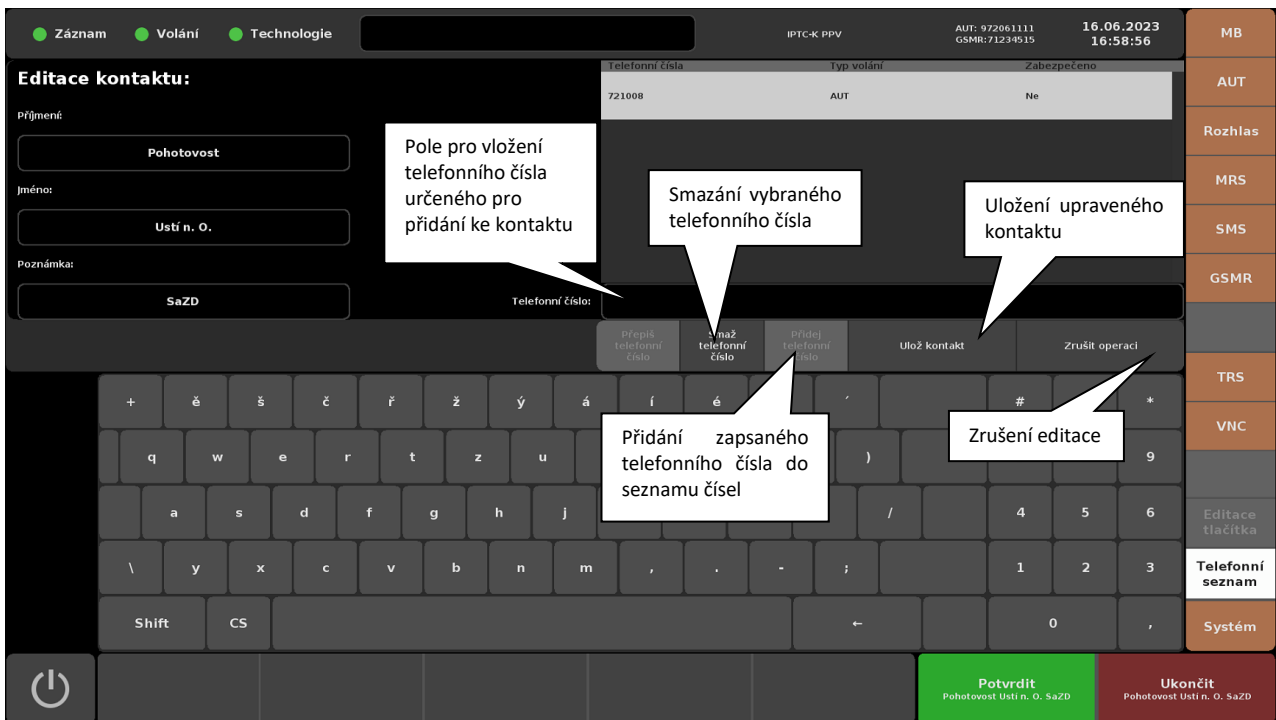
Záznam   Volání   Technologie

IPTC-K PPV

AUT: 972061111
GSMR:71234515

16.06.2023
16:58:56

MB
AUT
Rozhlas
MRS
SMS
GSMR
TRS
VNC
Editace tlačítka
Telefonní seznam
Systém

Editace kontaktu:

Příjmení:
Pohotovost

Jméno:
Ustí n. O.

Poznámka:
SaZD

Telefonní číslo:

| Telefonní čísla | Typ volání | Zabezpečeno |
|---|---|---|
| 721008 | AUT | Ne |

Pole pro vložení telefonního čísla určeného pro přidání ke kontaktu

Smazání vybraného telefonního čísla

Uložení upraveného kontaktu

Přepiš telefonní číslo
Smaž telefonní číslo
Přidej telefonní číslo
Ulož kontakt
Zrušit operaci

Přidání zapsaného telefonního čísla do seznamu čísel

Zrušení editace

+ ě š č ř ž ý á í é ´ # *
q w e r t z u ) 9
a s d f g h j / 4 5 6
\ y x c v b n m , . - ; 1 2 3
Shift CS ← 0 ,

Potvrdit
Pohotovost Ustí n. O. SaZD

Ukončit
Pohotovost Ustí n. O. SaZD